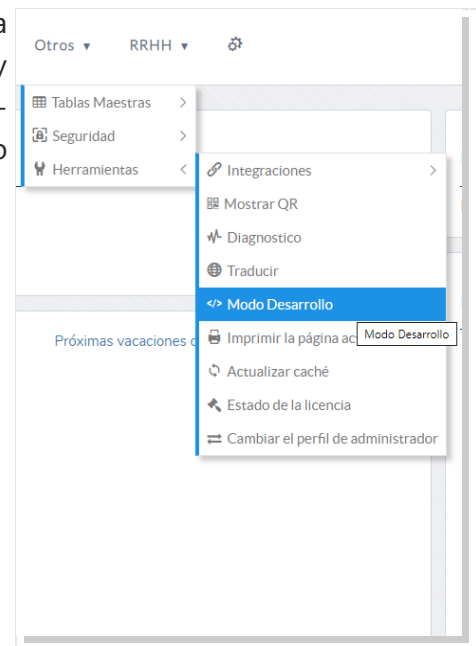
a
y
-
o

Otros ▾ RRHH ▾

Tablas Maestras
Seguridad
Herramientas

Integraciones
Mostrar QR
Diagnostico
Traducir
Modo Desarrollo
Imprimir la página ac
Modo Desarrollo
Actualizar caché
Estado de la licencia
Cambiar el perfil de administrador

Próximas vacaciones c